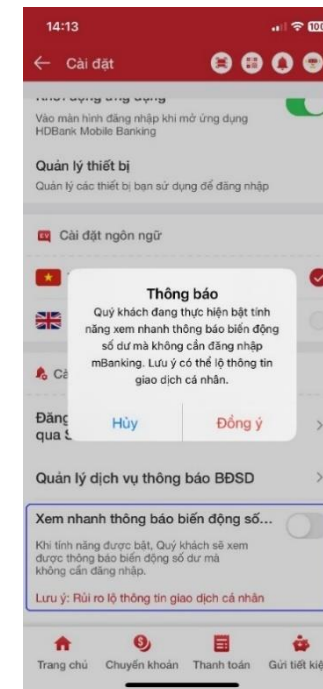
14:13

Cài đặt

Vào màn hình đăng nhập khi mở ứng dụng HDBank Mobile Banking

Quản lý thiết bị

Quản lý các thiết bị bạn sử dụng để đăng nhập

Cài đặt ngôn ngữ

Thông báo

Quý khách đang thực hiện bật tính năng xem nhanh thông báo biến động số dư mà không cần đăng nhập mBanking. Lưu ý có thể lộ thông tin giao dịch cá nhân.

Hủy

Đồng ý

Cà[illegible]

Đăng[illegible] qua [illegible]

Quản lý dịch vụ thông báo BĐSD

Xem nhanh thông báo biến động số...

Khi tính năng được bật, Quý khách sẽ xem được thông báo biến động số dư mà không cần đăng nhập.

Lưu ý: Rủi ro lộ thông tin giao dịch cá nhân

Trang chủ

Chuyển khoản

Thanh toán

Gửi tiết kiệ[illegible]